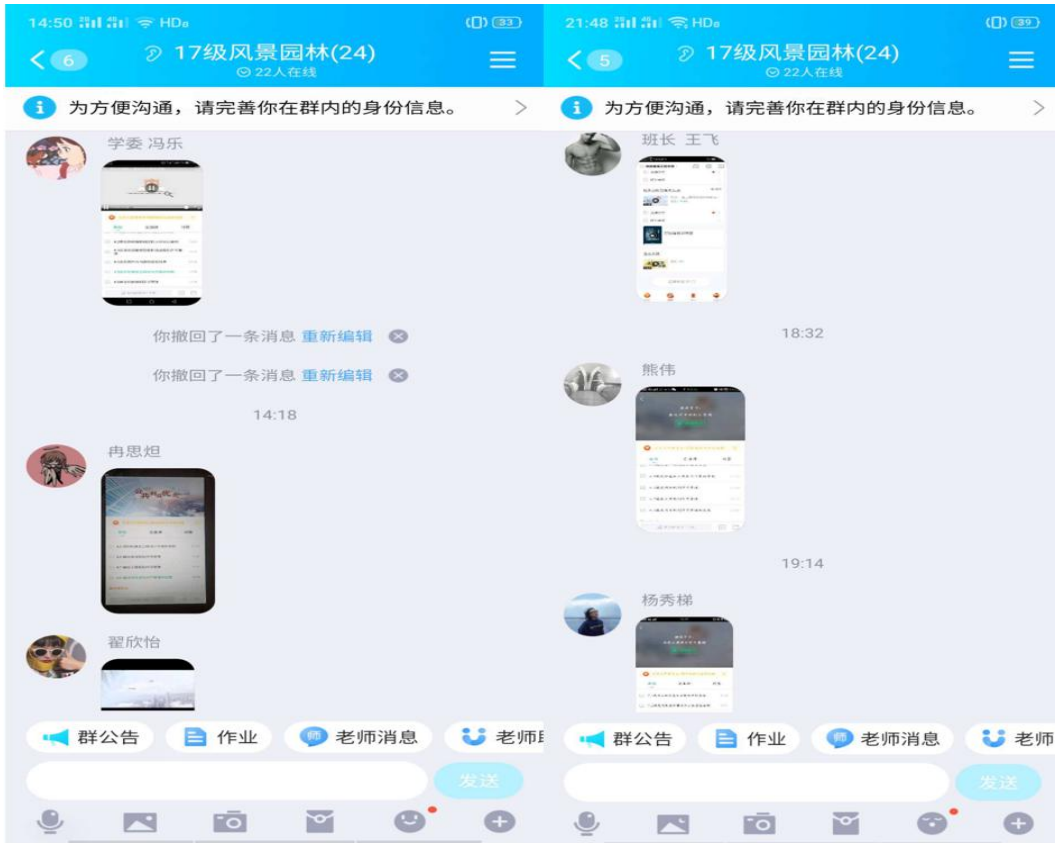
14:50 HD 33

< 6 17级风景园林(24)
22人在线

为方便沟通，请完善你在群内的身份信息。 >

学委 冯乐

你撤回了一条消息 重新编辑

你撤回了一条消息 重新编辑

14:18

冉思炟

翟欣怡

群公告 作业 老师消息 老师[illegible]

发送

21:48 HD 39

< 5 17级风景园林(24)
22人在线

为方便沟通，请完善你在群内的身份信息。 >

班长 王飞

18:32

熊伟

19:14

杨秀梯

群公告 作业 老师消息 老师

发送